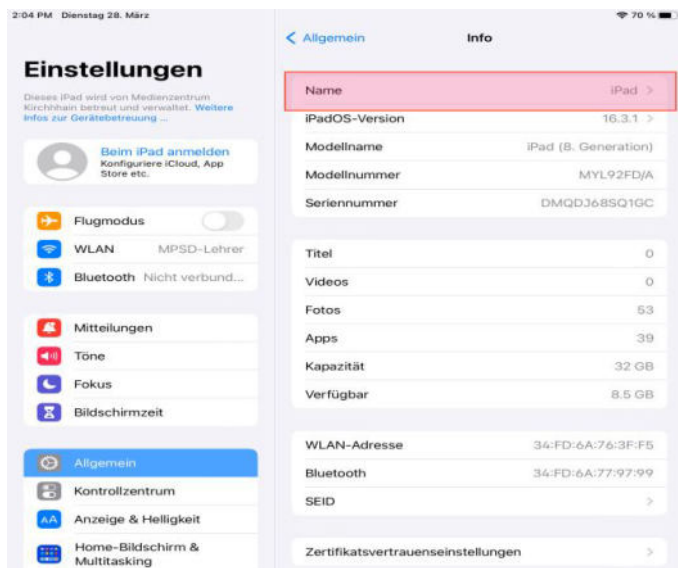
2:04 PM Dienstag 28. März

70 %

Einstellungen

Dieses iPad wird von Medienzentrum Kirchhain betreut und verwaltet. Weitere Infos zur Gerätebetreuung ...

Beim iPad anmelden
Konfiguriere iCloud, App Store etc.

Flugmodus

WLAN MPSD-Lehrer

Bluetooth Nicht verbund...

Mitteilungen

Töne

Fokus

Bildschirmzeit

Allgemein

Kontrollzentrum

Anzeige & Helligkeit

Home-Bildschirm & Multitasking

< Allgemein

Info

| | |
|---|---|
| Name | iPad > |
| iPadOS-Version | 16.3.1 > |
| Modellname | iPad (8. Generation) |
| Modellnummer | MYL92FD/A |
| Seriennummer | DMQDJ68SQ1GC |

| | |
|---|---|
| Titel | 0 |
| Videos | 0 |
| Fotos | 53 |
| Apps | 39 |
| Kapazität | 32 GB |
| Verfügbar | 8.5 GB |

| | |
|---|---|
| WLAN-Adresse | 34:FD:6A:76:3F:F5 |
| Bluetooth | 34:FD:6A:77:97:99 |
| SEID | > |

Zertifikatsvertrauenseinstellungen >